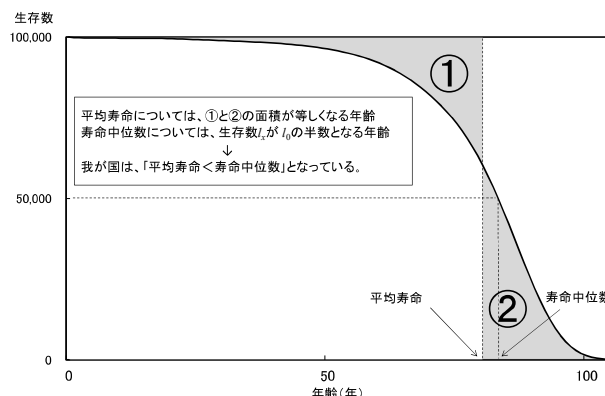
生存数

100,000

①

平均寿命については、①と②の面積が等しくなる年齢
寿命中位数については、生存数$l_x$が$l_0$の半数となる年齢
↓
我が国は、「平均寿命＜寿命中位数」となっている。

50,000

平均寿命

②

寿命中位数

0

0

50

100

年齢(年)